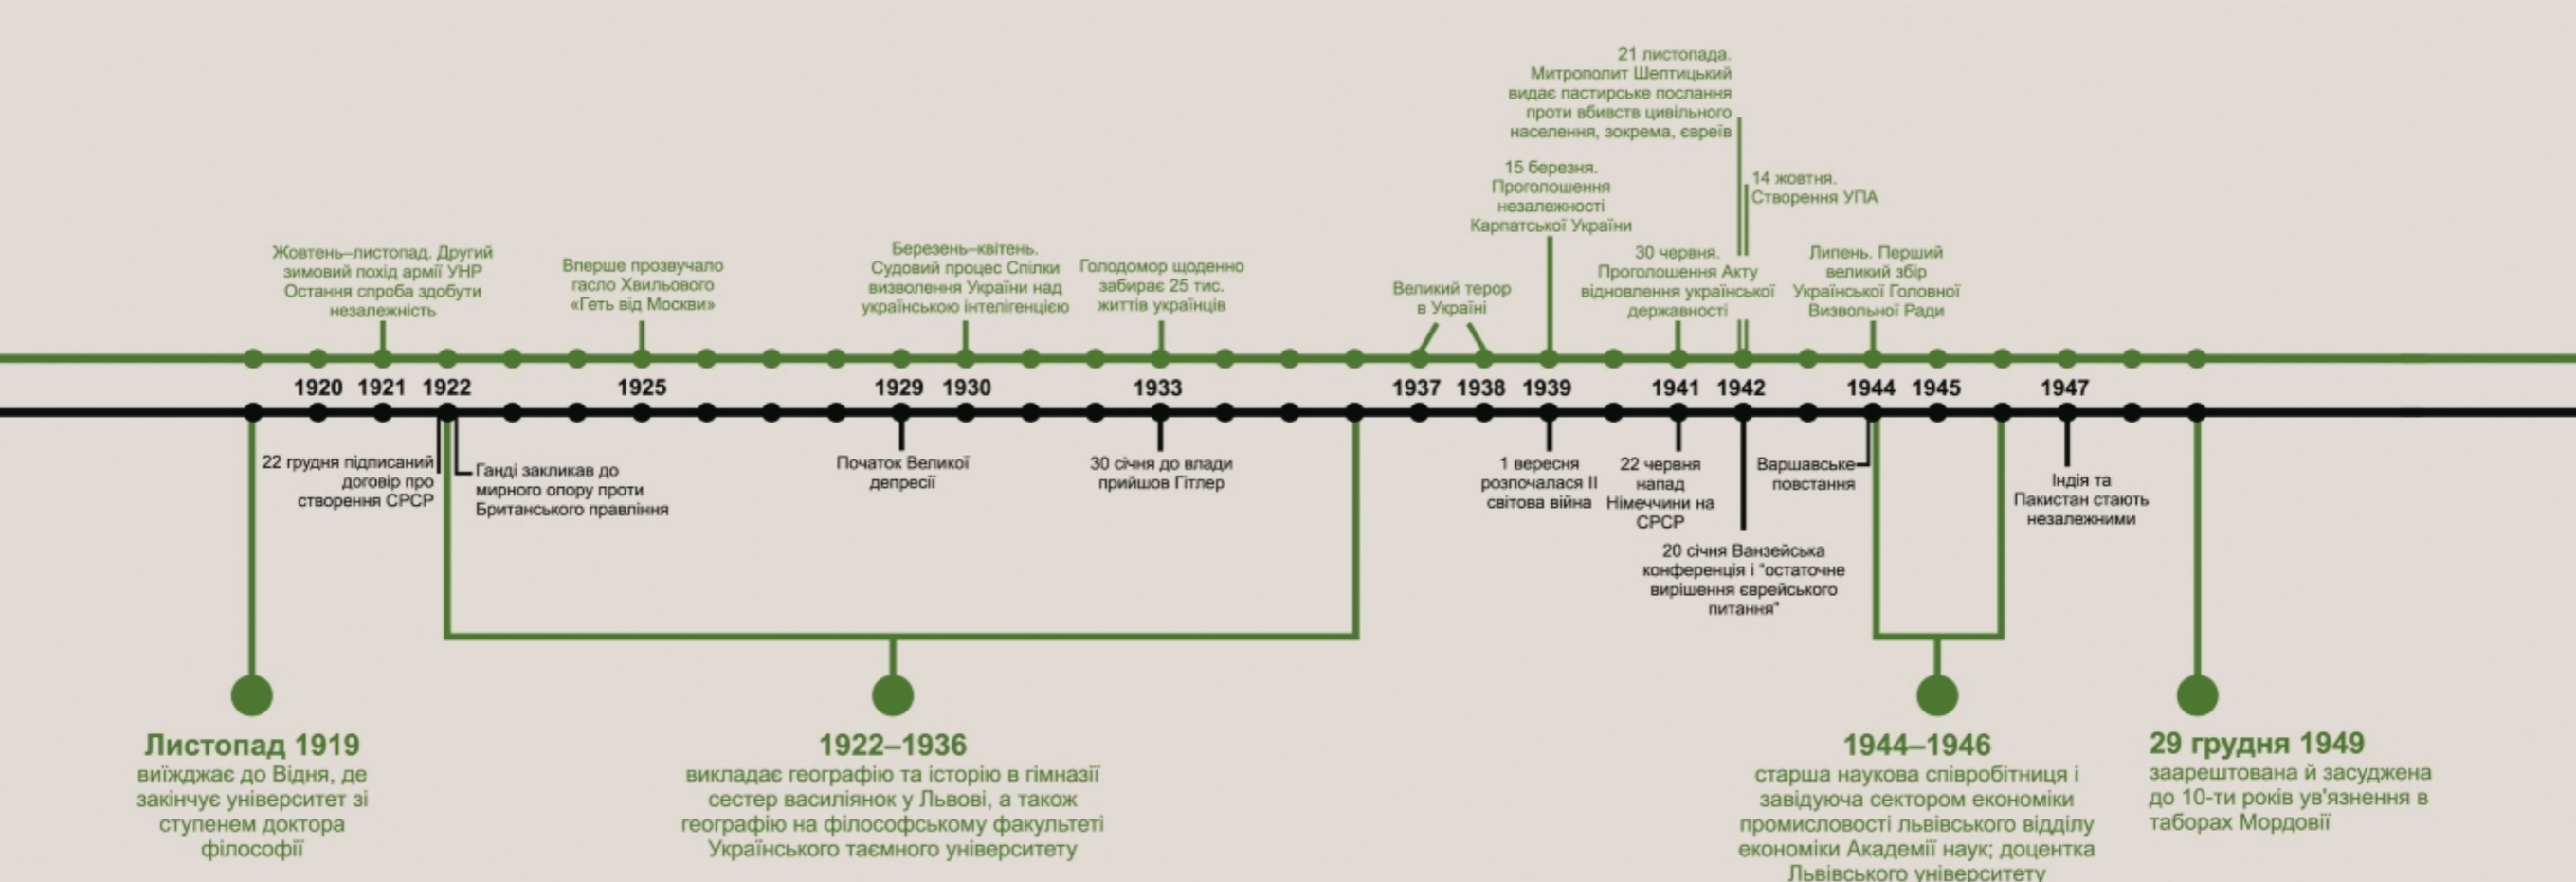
21 листопада. Митрополит Шептицький видає пастирське послання проти вбивств цивільного населення, зокрема, євреїв

15 березня. Проголошення незалежності Карпатської України

14 жовтня. Створення УПА

Жовтень–листопад. Другий зимовий похід армії УНР Остання спроба здобути незалежність

Вперше прозвучало гасло Хвильового «Геть від Москви»

Березень–квітень. Судовий процес Спілки визволення України над українською інтелігенцією

Голодомор щоденно забирає 25 тис. життів українців

Великий терор в Україні

30 червня. Проголошення Акту відновлення української державності

Липень. Перший великий збір Української Головної Визвольної Ради

1920 1921 1922 1925 1929 1930 1933 1937 1938 1939 1941 1942 1944 1945 1947

22 грудня підписаний договір про створення СРСР

Ганді закликав до мирного опору проти Британського правління

Початок Великої депресії

30 січня до влади прийшов Гітлер

1 вересня розпочалася II світова війна

22 червня напад Німеччини на СРСР

Варшавське повстання

Індія та Пакистан стають незалежними

20 січня Ванзейська конференція і "остаточне вирішення єврейського питання"

Листопад 1919
виїжджає до Відня, де закінчує університет зі ступенем доктора філософії

1922–1936
викладає географію та історію в гімназії сестер василіянок у Львові, а також географію на філософському факультеті Українського таємного університету

1944–1946
старша наукова співробітниця і завідуюча сектором економіки промисловості львівського відділу економіки Академії наук; доцентка Львівського університету

29 грудня 1949
заарештована й засуджена до 10-ти років ув'язнення в таборах Мордовії